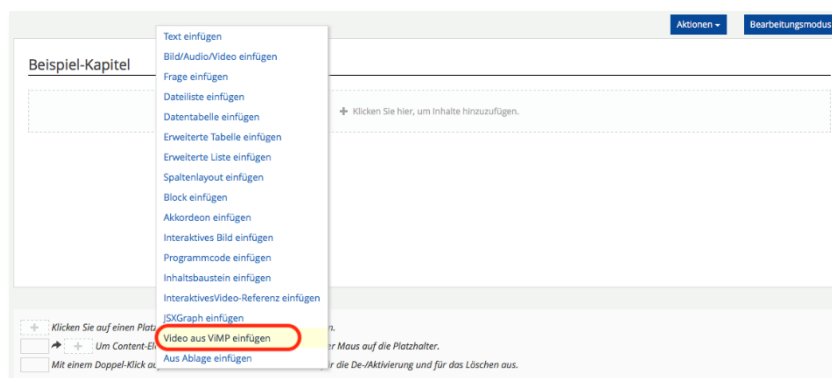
Aktionen ▾
Bearbeitungsmodus

Beispiel-Kapitel

Text einfügen
Bild/Audio/Video einfügen
Frage einfügen
Dateiliste einfügen
Datentabelle einfügen
Erweiterte Tabelle einfügen
Erweiterte Liste einfügen
Spaltenlayout einfügen
Block einfügen
Akkordeon einfügen
Interaktives Bild einfügen
Programmcode einfügen
Inhaltsbaustein einfügen
InteraktivesVideo-Referenz einfügen
JSXGraph einfügen
Video aus ViMP einfügen
Aus Ablage einfügen

+ Klicken Sie hier, um Inhalte hinzuzufügen.

+ Klicken Sie auf einen Platz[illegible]n.
+ Um Content-El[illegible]er Maus auf die Platzhalter.
Mit einem Doppel-Klick a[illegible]r die De-/Aktivierung und für das Löschen aus.